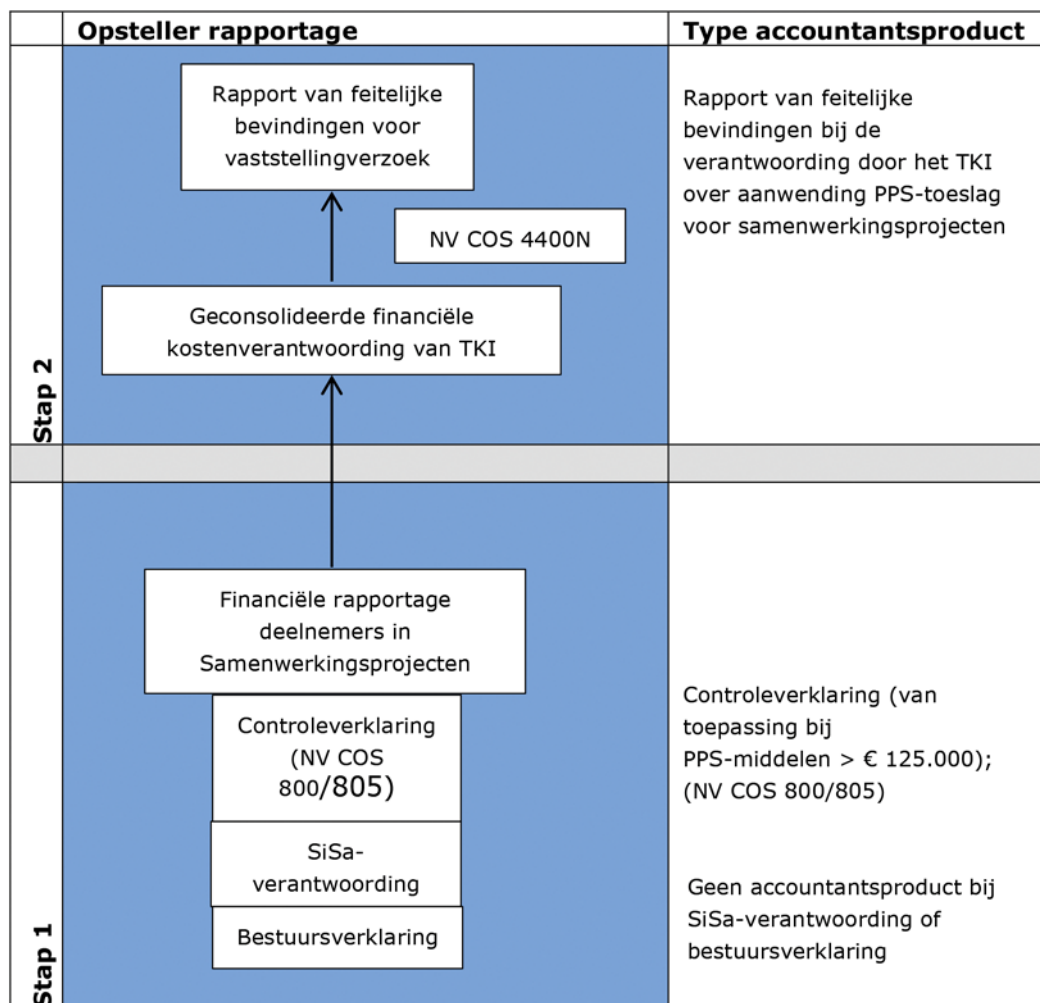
| | Opsteller rapportage | Type accountantsproduct |
|---|---|---|
| Stap 2 | Rapport van feitelijke bevindingen voor vaststellingverzoek<br>NV COS 4400N<br>Geconsolideerde financiële kostenverantwoording van TKI | Rapport van feitelijke bevindingen bij de verantwoording door het TKI over aanwending PPS-toeslag voor samenwerkingsprojecten |
| | | |
| Stap 1 | Financiële rapportage deelnemers in Samenwerkingsprojecten<br>Controleverklaring (NV COS 800/805)<br>SiSa-verantwoording<br>Bestuursverklaring | Controleverklaring (van toepassing bij PPS-middelen > € 125.000); (NV COS 800/805)<br>Geen accountantsproduct bij SiSa-verantwoording of bestuursverklaring |